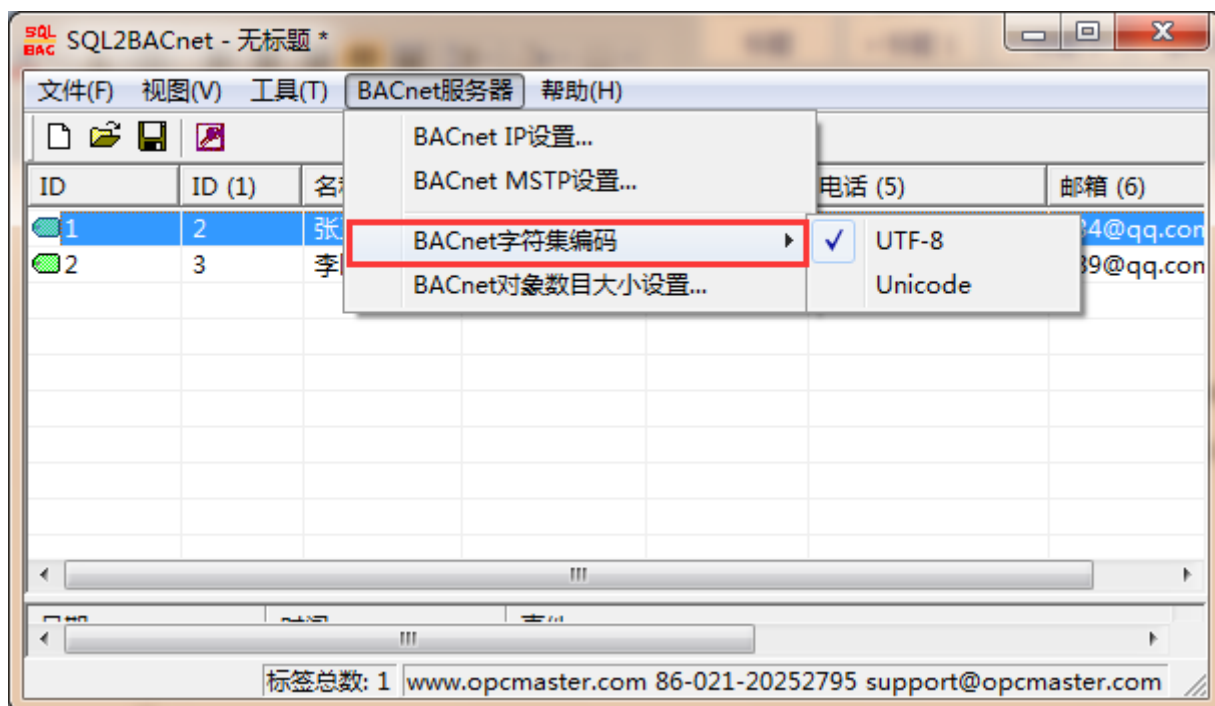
SQL BAC SQL2BACnet - 无标题 *

文件(F) 视图(V) 工具(T) BACnet服务器 帮助(H)

BACnet IP设置...
BACnet MSTP设置...
BACnet字符集编码
BACnet对象数目大小设置...

✓ UTF-8
Unicode

| ID | ID (1) | 名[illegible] | | | 电话 (5) | 邮箱 (6) |
|---|---|---|---|---|---|---|
| 1 | 2 | 张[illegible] | | | | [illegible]4@qq.con |
| 2 | 3 | 李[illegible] | | | | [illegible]9@qq.con |

III

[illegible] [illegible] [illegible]

III

标签总数: 1 www.opcmaster.com 86-021-20252795 support@opcmaster.com